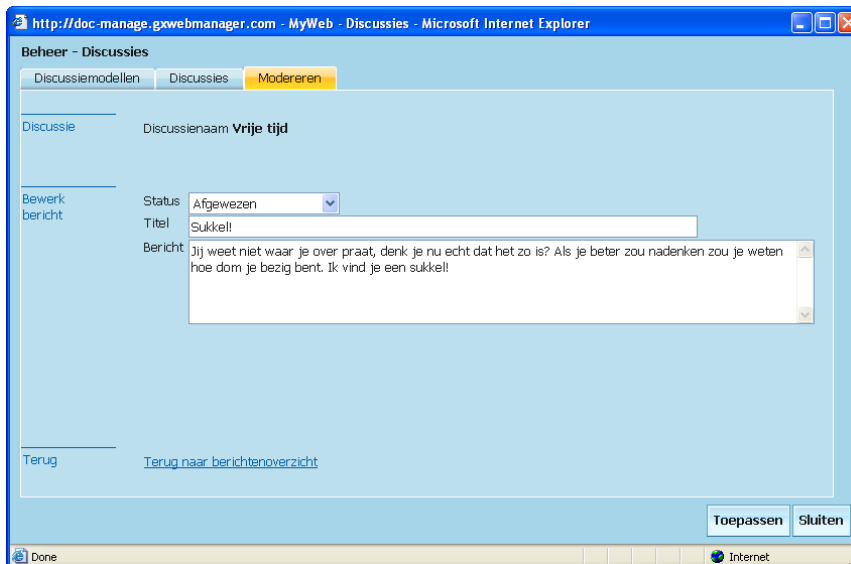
http://doc-manage.gxwebmanager.com - MyWeb - Discussies - Microsoft Internet Explorer

Beheer - Discussies

Discussiemodellen | Discussies | Modereren

Discussie

Discussienaam **Vrije tijd**

Bewerk bericht

Status Afgewezen

Titel Sukkel!

Bericht Jij weet niet waar je over praat, denk je nu echt dat het zo is? Als je beter zou nadenken zou je weten hoe dom je bezig bent. Ik vind je een sukkel!

Terug

Terug naar berichtenoverzicht

Toepassen Sluiten

Done

Internet